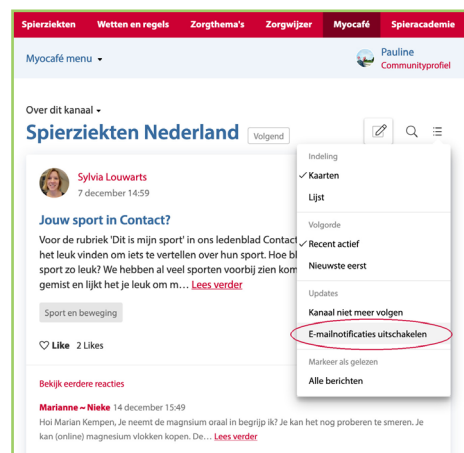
Spierziekten Wetten en regels Zorgthema's Zorgwijzer Myocafé Spieracademie

Myocafé menu

Pauline
Communityprofiel

Over dit kanaal

Spierziekten Nederland Volgend

Sylvia Louwarts
7 december 14:59

Jouw sport in Contact?

Voor de rubriek 'Dit is mijn sport' in ons ledenblad Contact het leuk vinden om iets te vertellen over hun sport. Hoe bl sport zo leuk? We hebben al veel sporten voorbij zien kom gemist en lijkt het je leuk om m… Lees verder

Sport en beweging

Like 2 Likes

Bekijk eerdere reacties

Marianne ~ Nieke 14 december 15:49
Hoi Marian Kempen, Je neemt de magnsium oraal in begrijp ik? Je kan het nog proberen te smeren. Je kan (online) magnesium vlokken kopen. De… Lees verder

Indeling
✓ Kaarten
Lijst

Volgorde
✓ Recent actief
Nieuwste eerst

Updates
Kanaal niet meer volgen
E-mailnotificaties uitschakelen

Markeer als gelezen
Alle berichten